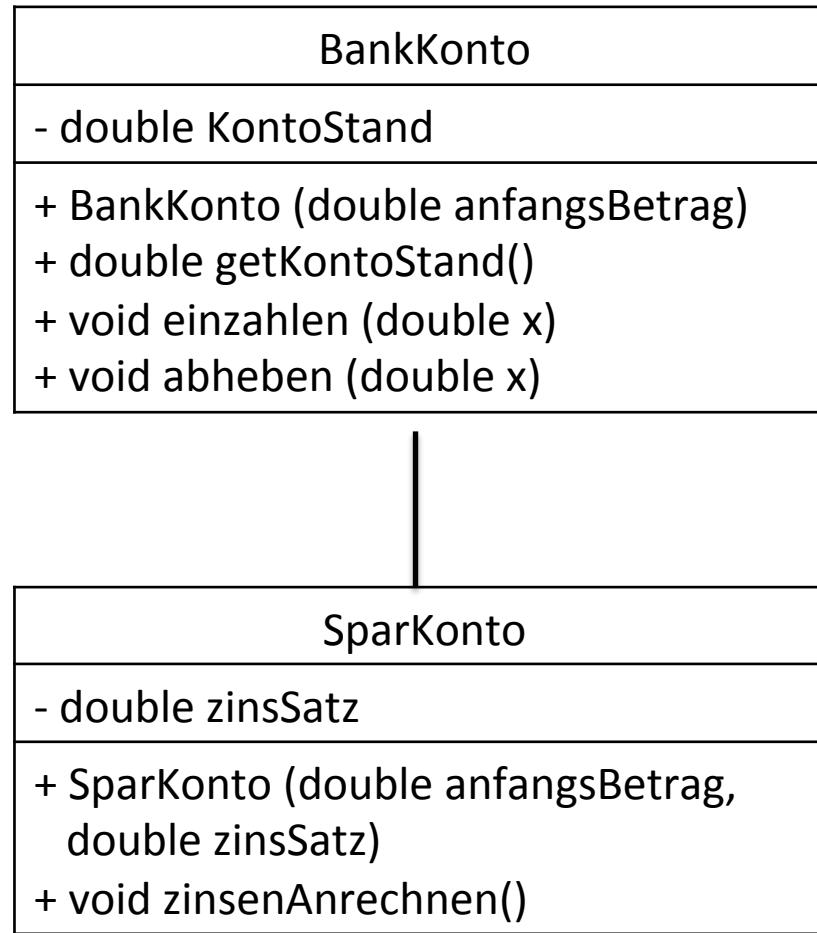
BankKonto

- double KontoStand

+ BankKonto (double anfangsBetrag)
+ double getKontoStand()
+ void einzahlen (double x)
+ void abheben (double x)

SparKonto

- double zinsSatz

+ SparKonto (double anfangsBetrag, double zinsSatz)
+ void zinsenAnrechnen()